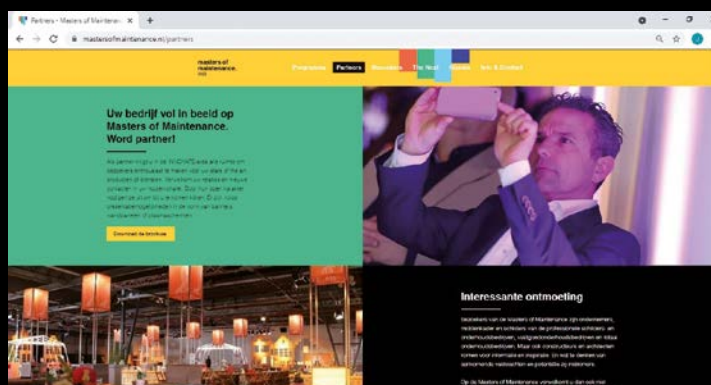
Partners - Masters of Maintenance ×  +

mastersofmaintenance.nl/partners

masters of maintenance.

Programma  Partners  Bezoekers  The Next  Nieuws  Info & Contact

Uw bedrijf vol in beeld op Masters of Maintenance. Word partner!

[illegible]

Download de brochure

Interessante ontmoeting

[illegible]